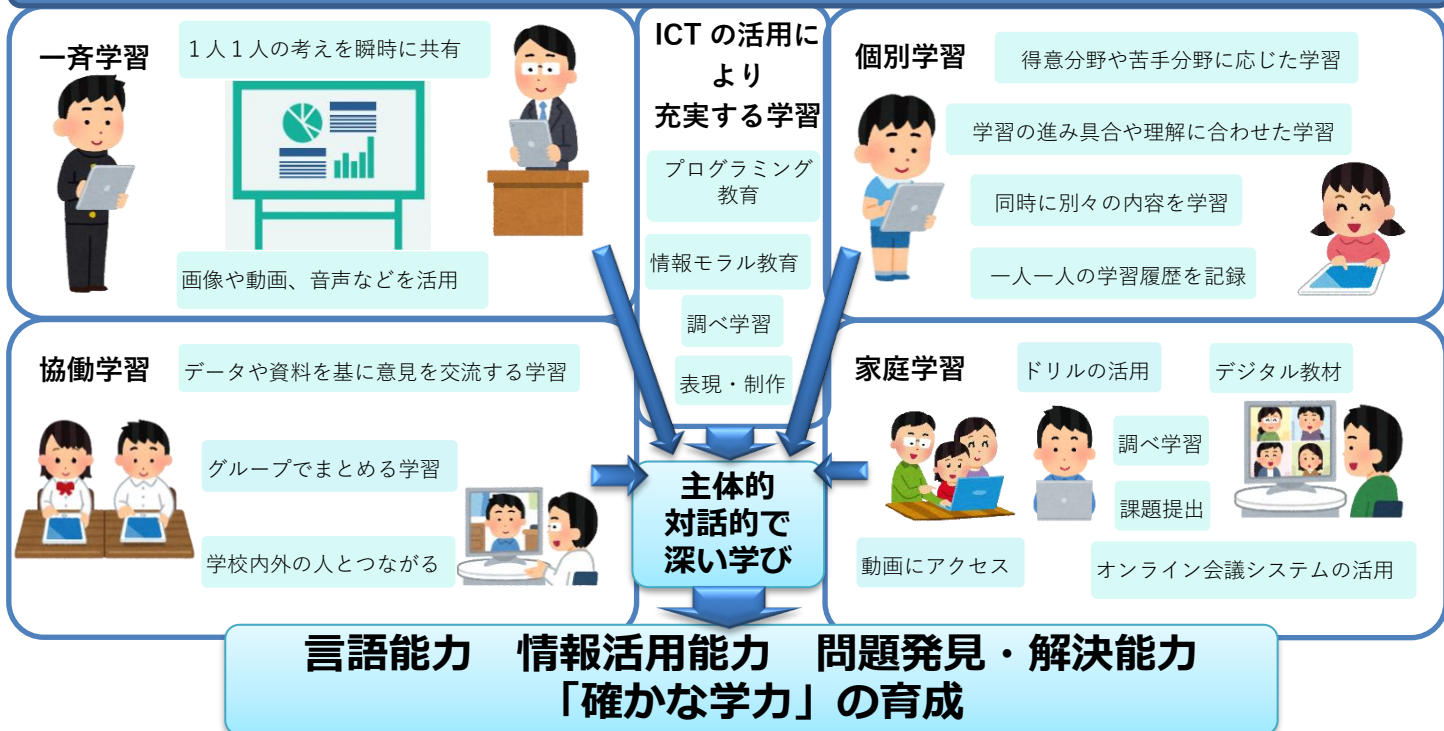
一斉学習

1人1人の考えを瞬時に共有

画像や動画、音声などを活用

ICTの活用により充実する学習

プログラミング教育

情報モラル教育

調べ学習

表現・制作

個別学習

得意分野や苦手分野に応じた学習

学習の進み具合や理解に合わせた学習

同時に別々の内容を学習

一人一人の学習履歴を記録

協働学習

データや資料を基に意見を交流する学習

グループでまとめる学習

学校内外の人とつながる

主体的
対話的で
深い学び

家庭学習

ドリルの活用

デジタル教材

調べ学習

課題提出

動画にアクセス

オンライン会議システムの活用

言語能力　情報活用能力　問題発見・解決能力
「確かな学力」の育成